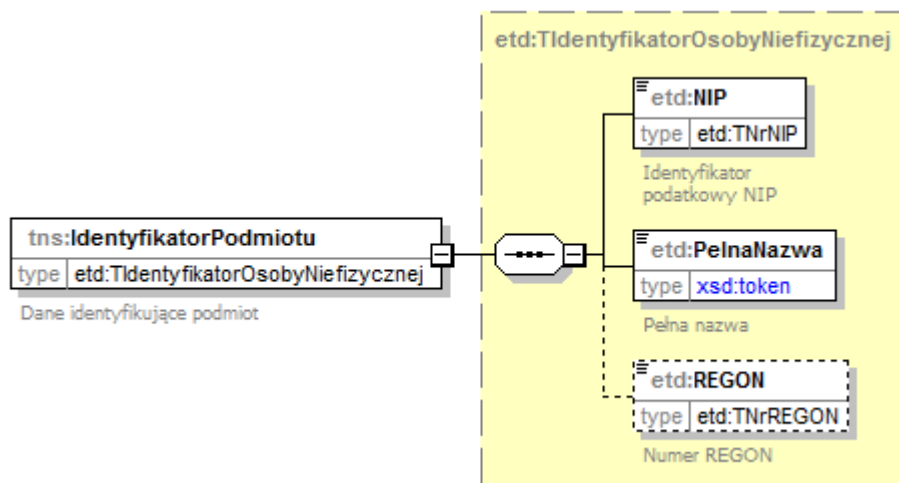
etd:TIdentyfikatorOsobyNiefizycznej

tns:IdentyfikatorPodmiotu
type etd:TIdentyfikatorOsobyNiefizycznej
Dane identyfikujące podmiot

etd:NIP
type etd:TNrNIP
Identyfikator podatkowy NIP

etd:PelnaNazwa
type xsd:token
Pełna nazwa

etd:REGON
type etd:TNrREGON
Numer REGON